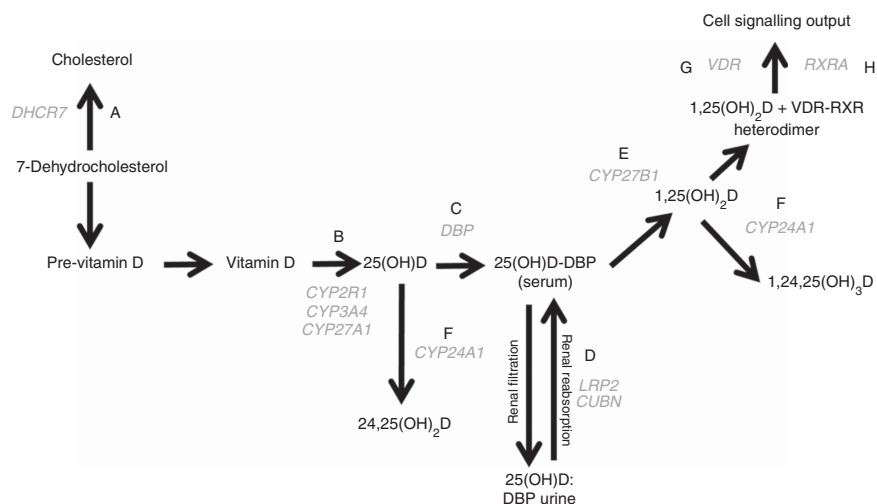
Cell signalling output

Cholesterol

G VDR RXRA H

DHCR7 A

$1,25(OH)_2D$ + VDR-RXR heterodimer

7-Dehydrocholesterol

E
CYP27B1

$1,25(OH)_2D$

F
CYP24A1

C
DBP

B

Pre-vitamin D → Vitamin D → 25(OH)D → 25(OH)D-DBP (serum)

$1,24,25(OH)_3D$

CYP2R1
CYP3A4
CYP27A1

F
CYP24A1

$24,25(OH)_2D$

Renal filtration

Renal reabsorption

D
LRP2
CUBN

25(OH)D:
DBP urine